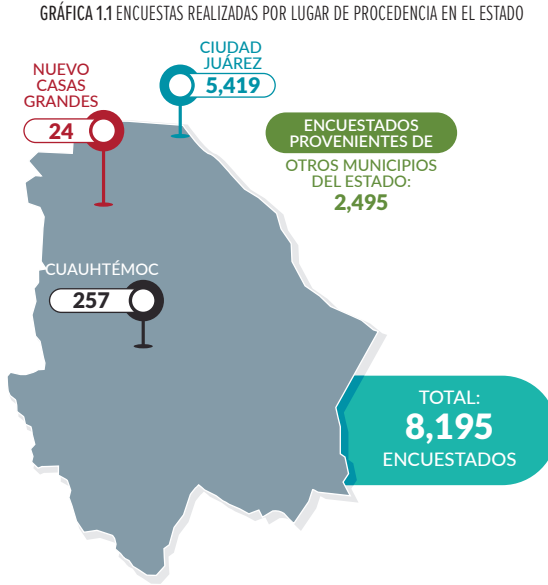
GRÁFICA 1.1 ENCUESTAS REALIZADAS POR LUGAR DE PROCEDENCIA EN EL ESTADO

CIUDAD JUÁREZ
5,419

NUEVO CASAS GRANDES
24

ENCUESTADOS PROVENIENTES DE
OTROS MUNICIPIOS DEL ESTADO:
2,495

CUAUHTÉMOC
257

TOTAL:
8,195
ENCUESTADOS